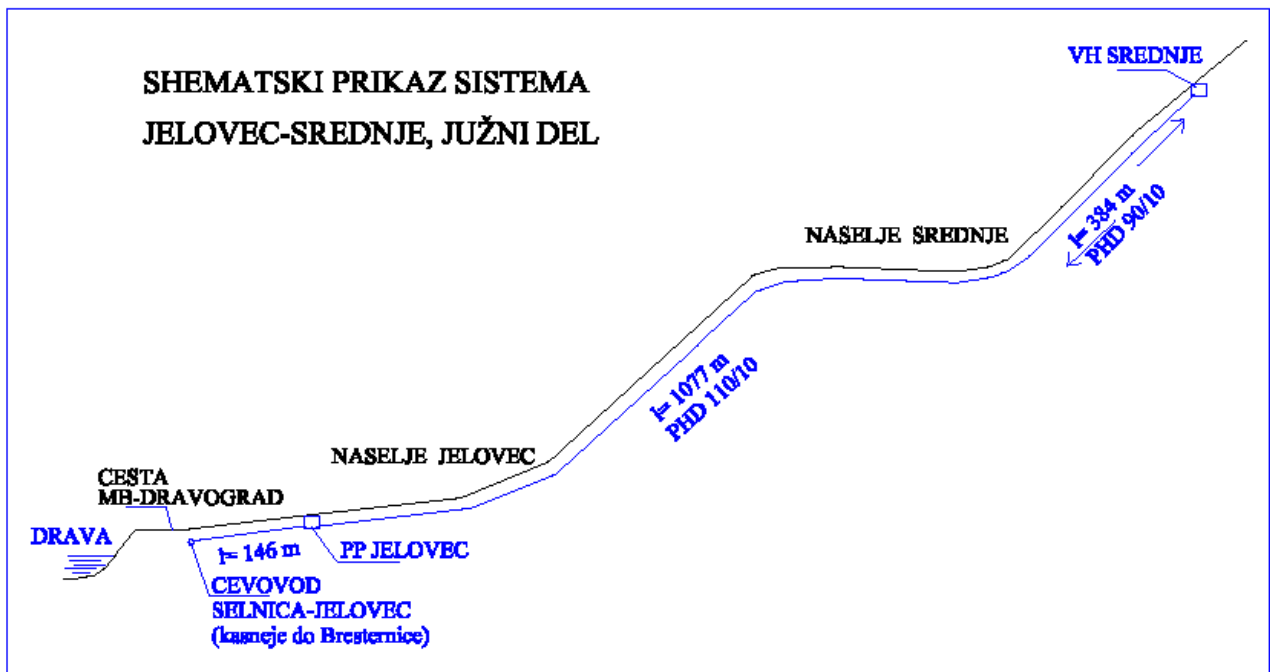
SHEMATSKI PRIKAZ SISTEMA
JELOVEC-SREDNJE, JUŽNI DEL

VH SREDNJE

l= 384 m
PHD 90/10

NASELJE SREDNJE

l= 1077 m
PHD 110/10

NASELJE JELOVEC

CESTA
MB-DRAVOGRAD

DRAVA

l= 146 m

PP JELOVEC

CEVOVOD
SELNICA-JELOVEC
(kasneje do Bresternice)